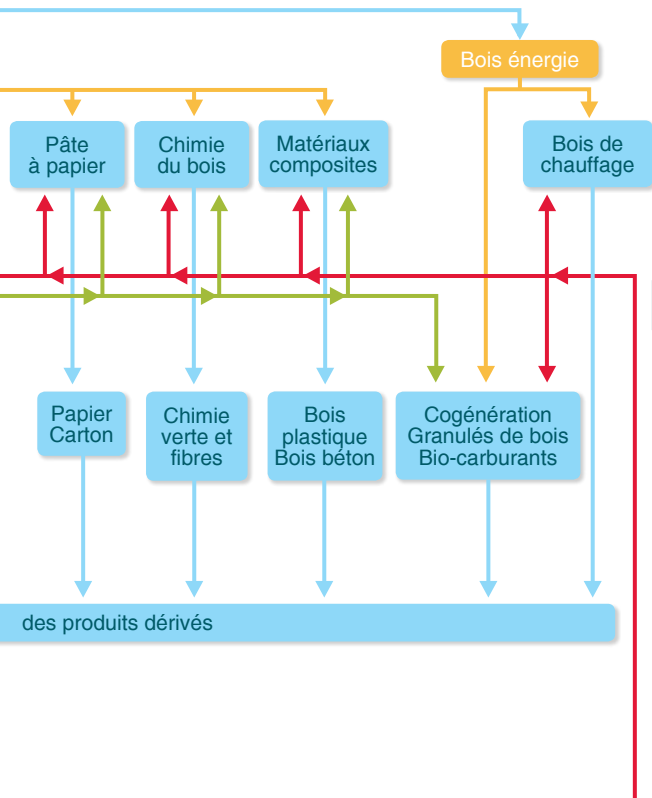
Bois énergie

Pâte à papier

Chimie du bois

Matériaux composites

Bois de chauffage

Papier Carton

Chimie verte et fibres

Bois plastique Bois béton

Cogénération Granulés de bois Bio-carburants

des produits dérivés